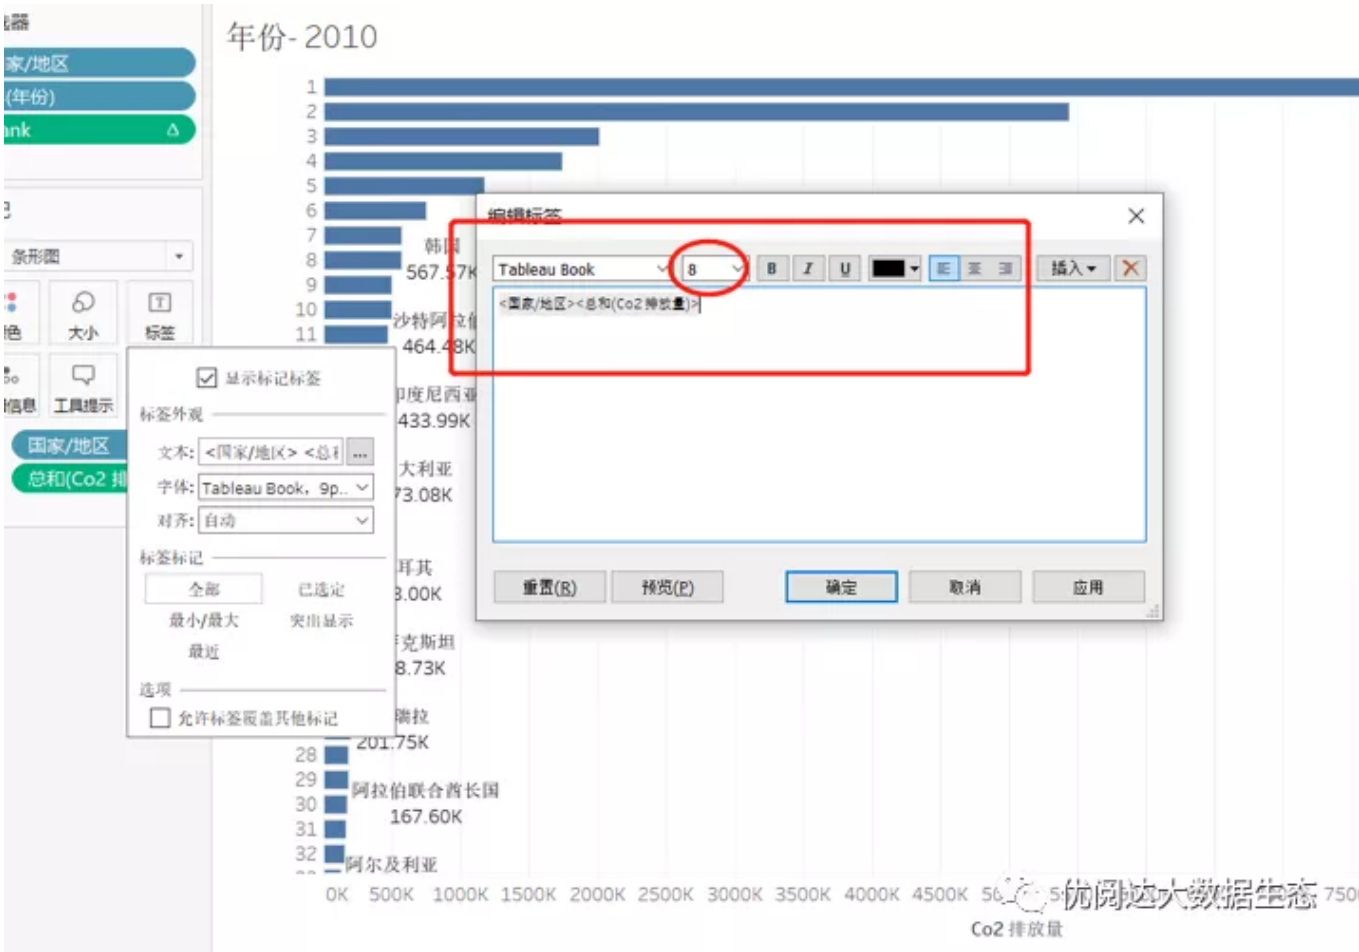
选器
家/地区
(年份)
ank
图
条形图
颜色
大小
标签
详细信息
工具提示
国家/地区
总和(Co2 排

年份- 2010

1
2
3
4
5
6
7
8
9
10
11
韩国
567.57K
沙特阿拉伯
464.48K
印度尼西亚
433.99K
大利亚
73.08K
耳其
3.00K
克斯坦
8.73K
瑞拉
201.75K
28
29
30
31
32
阿拉伯联合酋长国
167.60K
阿尔及利亚

显示标记标签
标签外观
文本: <国家/地区> <总和
字体: Tableau Book, 9p..
对齐: 自动
标签标记
全部
已选定
最小/最大
突出显示
最近
选项
允许标签覆盖其他标记

编辑标签
Tableau Book
8
B
I
U
插入
<国家/地区><总和(Co2 排放量)>
重置(R)
预览(P)
确定
取消
应用

0K 500K 1000K 1500K 2000K 2500K 3000K 3500K 4000K 4500K 50 5 750
Co2 排放量
优阅达大数据生态